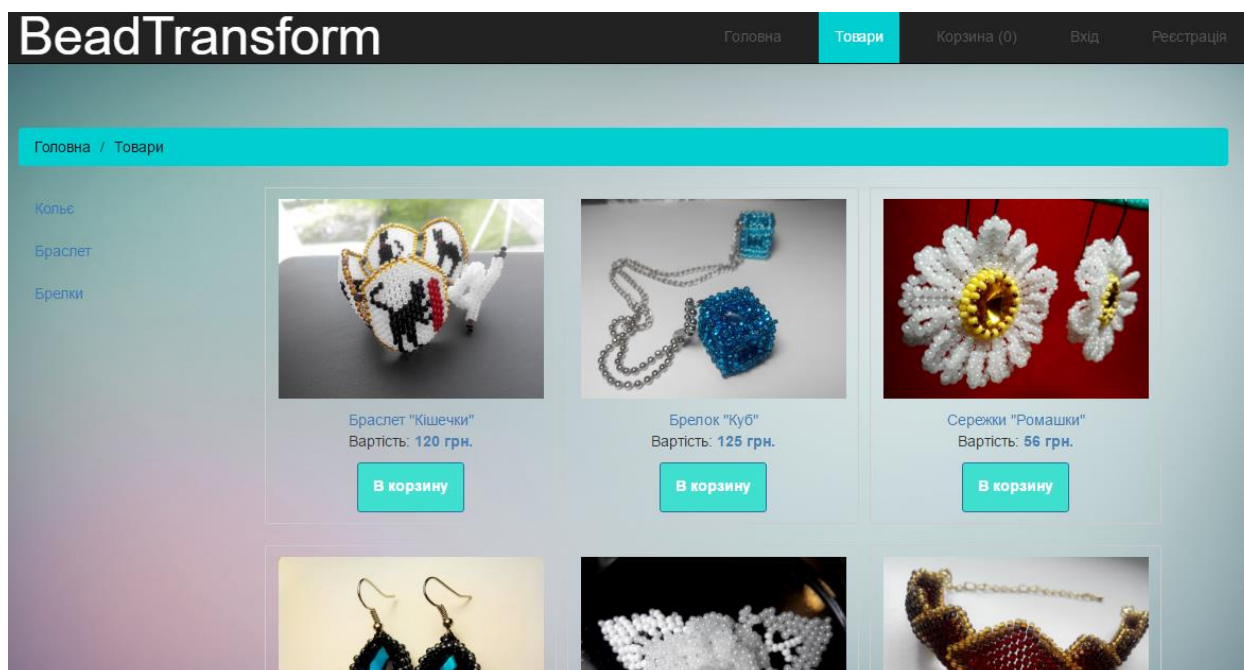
BeadTransform

Головна Товари Корзина (0) Вхід Реєстрація

Головна / Товари

Кольє

Браслет

Брелки

Браслет "Кішечки"
Вартість: 120 грн.
В корзину

Брелок "Куб"
Вартість: 125 грн.
В корзину

Сережки "Ромашки"
Вартість: 56 грн.
В корзину